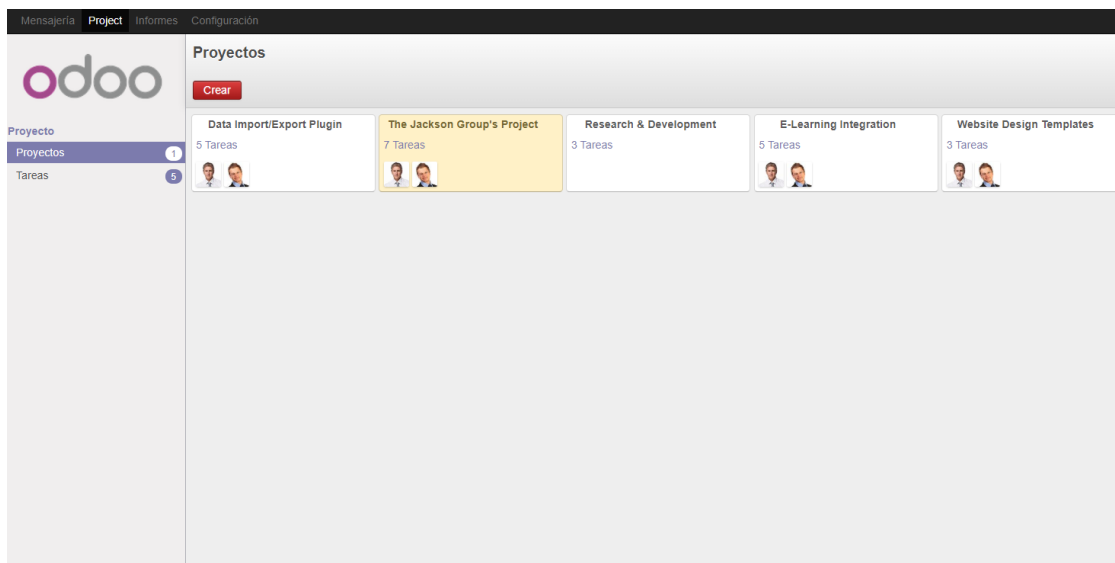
Mensajería Project Informes Configuración

odoo

Proyecto
Proyectos 1
Tareas 5

Proyectos

Crear

Data Import/Export Plugin
5 Tareas

The Jackson Group's Project
7 Tareas

Research & Development
3 Tareas

E-Learning Integration
5 Tareas

Website Design Templates
3 Tareas